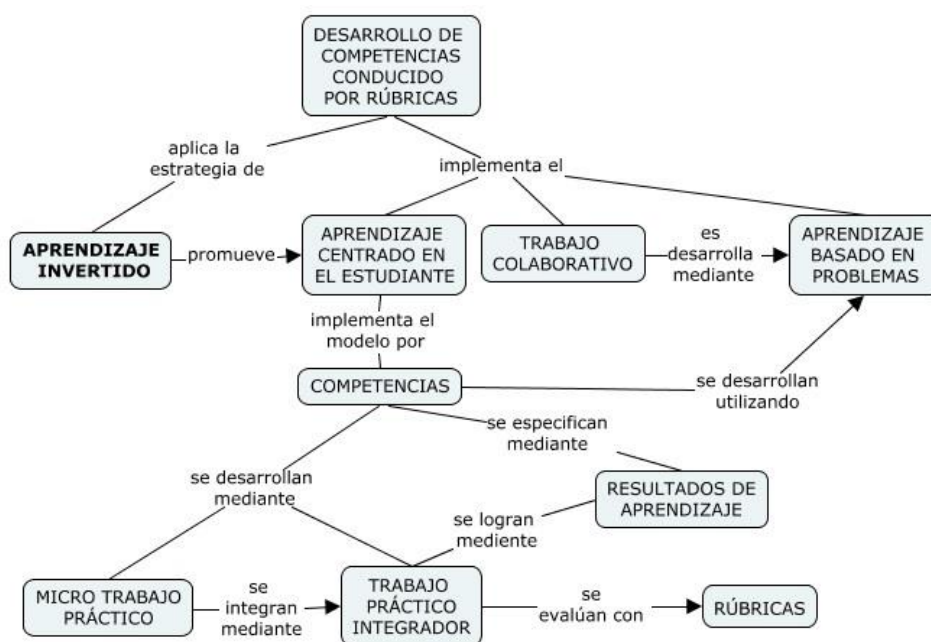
DESARROLLO DE COMPETENCIAS CONDUCIDO POR RÚBRICAS

aplica la estrategia de

implementa el

APRENDIZAJE INVERTIDO

promueve

APRENDIZAJE CENTRADO EN EL ESTUDIANTE

TRABAJO COLABORATIVO

es desarrolla mediante

APRENDIZAJE BASADO EN PROBLEMAS

implementa el modelo por

COMPETENCIAS

se desarrollan utilizando

se especifican mediante

se desarrollan mediante

RESULTADOS DE APRENDIZAJE

se logran mediente

MICRO TRABAJO PRÁCTICO

se integran mediante

TRABAJO PRÁCTICO INTEGRADOR

se evalúan con

RÚBRICAS